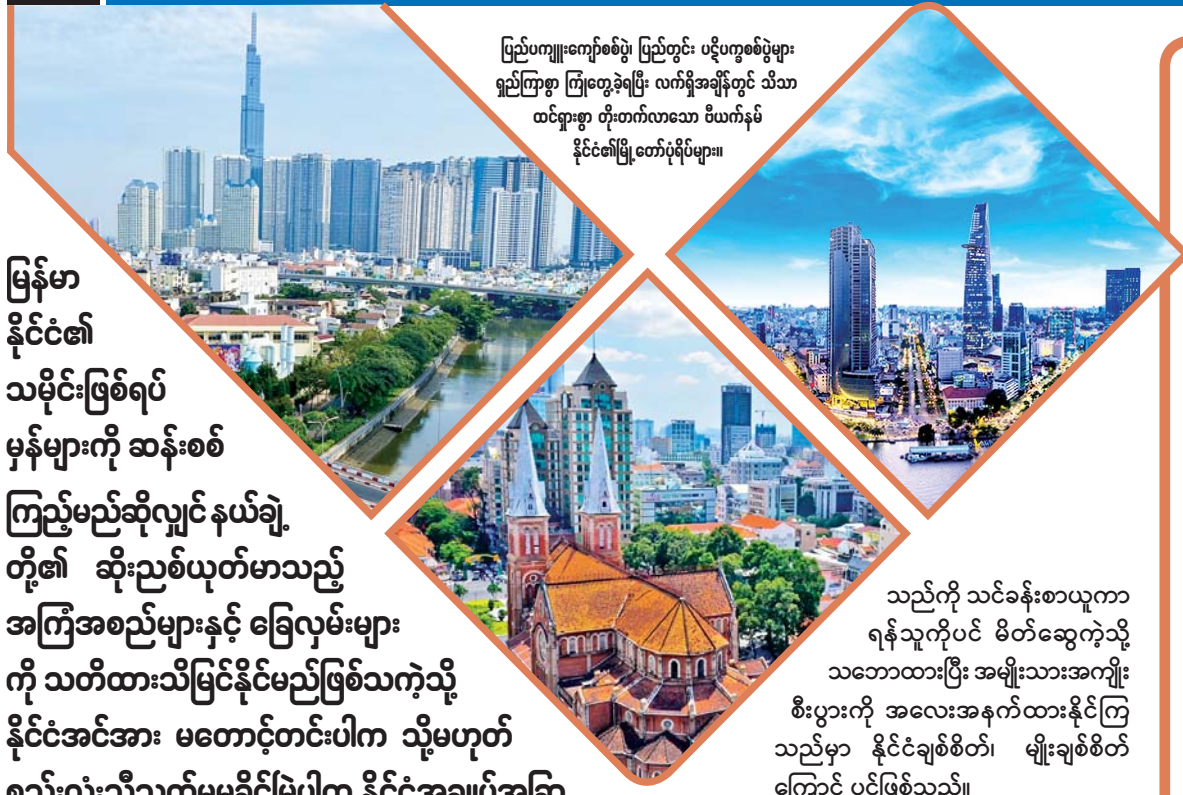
ပြည်ပကျူးကျော်စစ်ပွဲ၊ ပြည်တွင်း ပဋိပက္ခစစ်ပွဲများ ရှည်ကြာစွာ ကြုံတွေ့ခဲ့ရပြီး လက်ရှိအချိန်တွင် သိသာ ထင်ရှားစွာ တိုးတက်လာသော ဗီယက်နမ် နိုင်ငံ၏မြို့တော်ပုံရိပ်များ။

မြန်မာ နိုင်ငံ၏ သမိုင်းဖြစ်ရပ် မှန်များကို ဆန်းစစ် ကြည့်မည်ဆိုလျှင် နယ်ချဲ့ တို့၏ ဆိုးညစ်ယုတ်မာသည့် အကြံအစည်များနှင့် ခြေလှမ်းများ ကို သတိထားသိမြင်နိုင်မည်ဖြစ်သကဲ့သို့ နိုင်ငံအင်အား မတောင့်တင်းပါက သို့မဟုတ် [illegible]

သည်ကို သင်ခန်းစာယူကာ ရန်သူကိုပင် မိတ်ဆွေကဲ့သို့ သဘောထားပြီး အမျိုးသားအကျိုး စီးပွားကို အလေးအနက်ထားနိုင်ကြ သည်မှာ နိုင်ငံချစ်စိတ်၊ မျိုးချစ်စိတ် ကြောင့် ပင်ဖြစ်သည်။